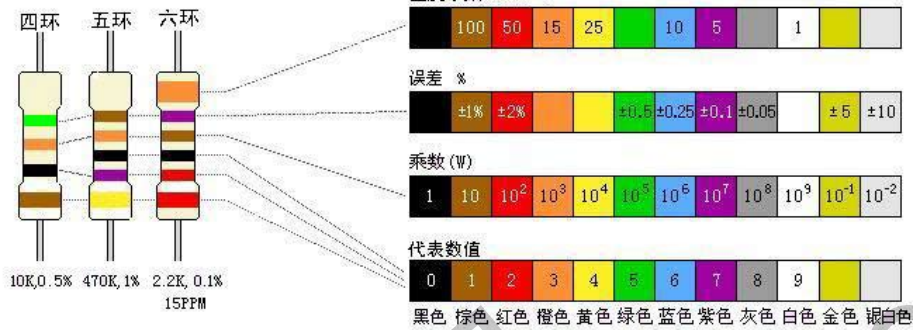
四环 五环 六环

10K,0.5% 470K,1% 2.2K,0.1% 15PPM

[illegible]

| | 100 | 50 | 15 | 25 | | 10 | 5 | | 1 | | |
|---|---|---|---|---|---|---|---|---|---|---|---|

误差 %

| | ±1% | ±2% | | | ±0.5 | ±0.25 | ±0.1 | ±0.05 | | ±5 | ±10 |
|---|---|---|---|---|---|---|---|---|---|---|---|

乘数(W)

| 1 | 10 | $10^2$ | $10^3$ | $10^4$ | $10^5$ | $10^6$ | $10^7$ | $10^8$ | $10^9$ | $10^{-1}$ | $10^{-2}$ |
|---|---|---|---|---|---|---|---|---|---|---|---|

代表数值

| 0 | 1 | 2 | 3 | 4 | 5 | 6 | 7 | 8 | 9 | | |
|---|---|---|---|---|---|---|---|---|---|---|---|

黑色 棕色 红色 橙色 黄色 绿色 蓝色 紫色 灰色 白色 金色 银色